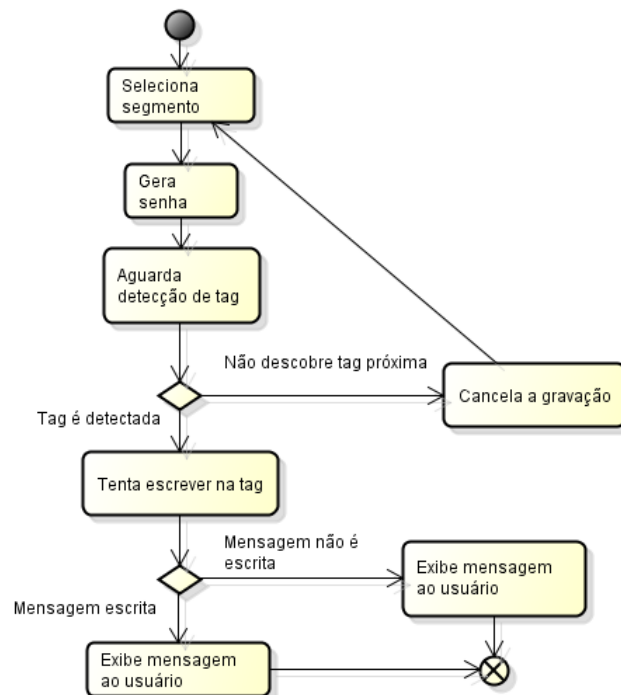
Seleciona segmento

Gera senha

Aguarda detecção de tag

Não descobre tag próxima

Cancela a gravação

Tag é detectada

Tenta escrever na tag

Mensagem não é escrita

Exibe mensagem ao usuário

Mensagem escrita

Exibe mensagem ao usuário